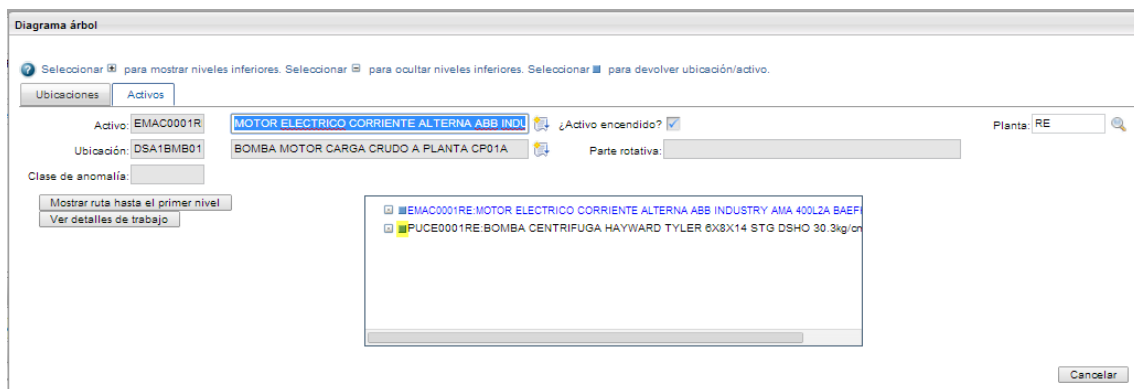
Diagrama árbol

Seleccionar ⊞ para mostrar niveles inferiores. Seleccionar ⊟ para ocultar niveles inferiores. Seleccionar ■ para devolver ubicación/activo.

Ubicaciones
Activos

Activo: EMAC0001R
MOTOR ELECTRICO CORRIENTE ALTERNA ABB INDU
¿Activo encendido?
Planta: RE

Ubicación: DSA1BMB01
BOMBA MOTOR CARGA CRUDO A PLANTA CP01A
Parte rotativa:

Clase de anomalía:

Mostrar ruta hasta el primer nivel
Ver detalles de trabajo

EMAC0001RE:MOTOR ELECTRICO CORRIENTE ALTERNA ABB INDUSTRY AMA 400L2A BAEF
PUCE0001RE:BOMBA CENTRIFUGA HAYWARD TYLER 6X8X14 STG DSHO 30.3kg/cm

Cancelar